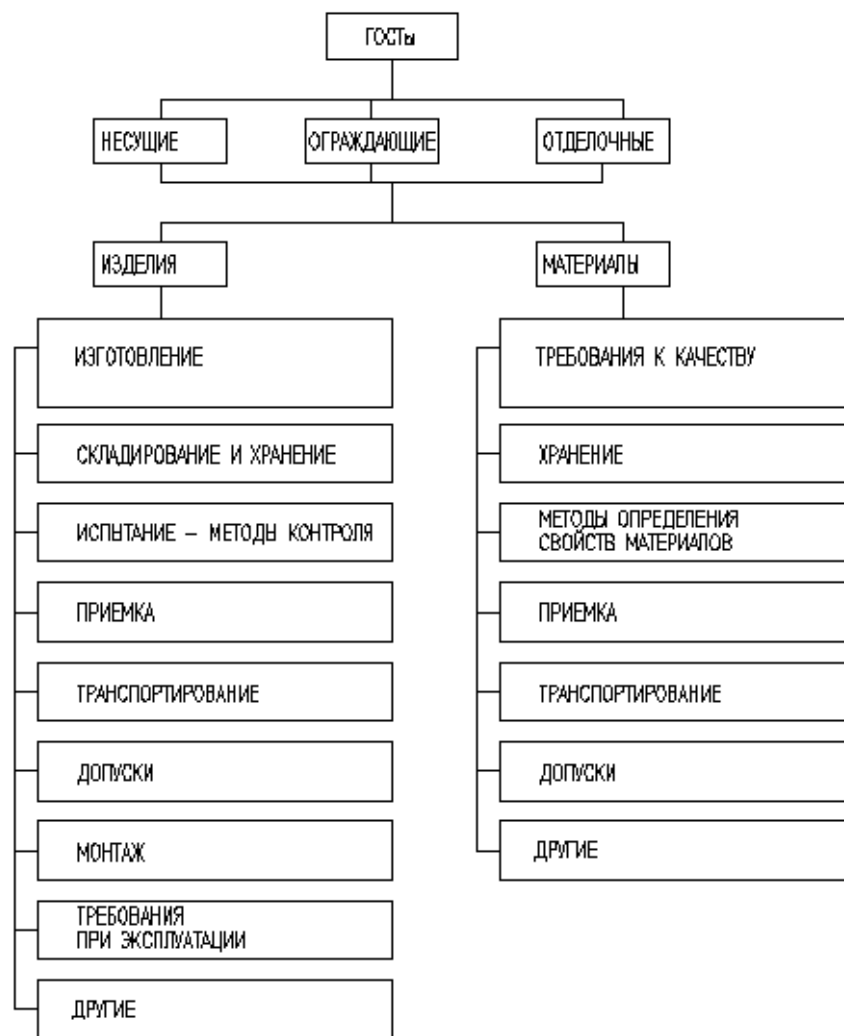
ГОСТы

НЕСУЩИЕ

ОГРАЖДАЮЩИЕ

ОТДЕЛОЧНЫЕ

ИЗДЕЛИЯ

МАТЕРИАЛЫ

ИЗГОТОВЛЕНИЕ

СКЛАДИРОВАНИЕ И ХРАНЕНИЕ

ИСПЫТАНИЕ – МЕТОДЫ КОНТРОЛЯ

ПРИЕМКА

ТРАНСПОРТИРОВАНИЕ

ДОПУСКИ

МОНТАЖ

ТРЕБОВАНИЯ ПРИ ЭКСПЛУАТАЦИИ

ДРУГИЕ

ТРЕБОВАНИЯ К КАЧЕСТВУ

ХРАНЕНИЕ

МЕТОДЫ ОПРЕДЕЛЕНИЯ СВОЙСТВ МАТЕРИАЛОВ

ПРИЕМКА

ТРАНСПОРТИРОВАНИЕ

ДОПУСКИ

ДРУГИЕ